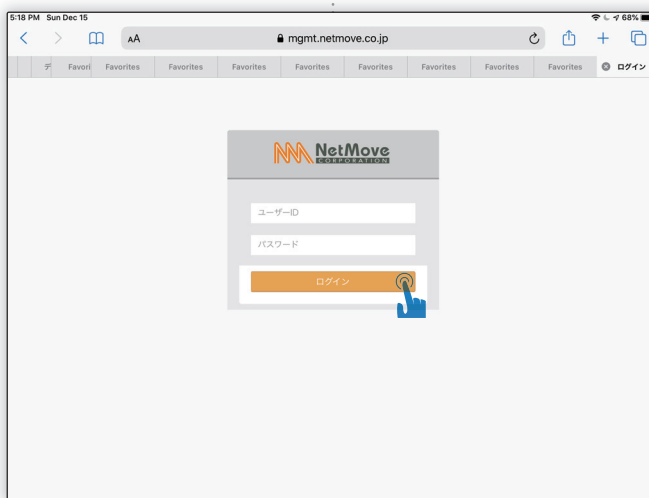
5:18 PM Sun Dec 15
68%

AA mgmt.netmove.co.jp

デ Favori Favorites Favorites Favorites Favorites Favorites Favorites Favorites Favorites ログイン

NetMove
CORPORATION

ユーザーID

パスワード

ログイン